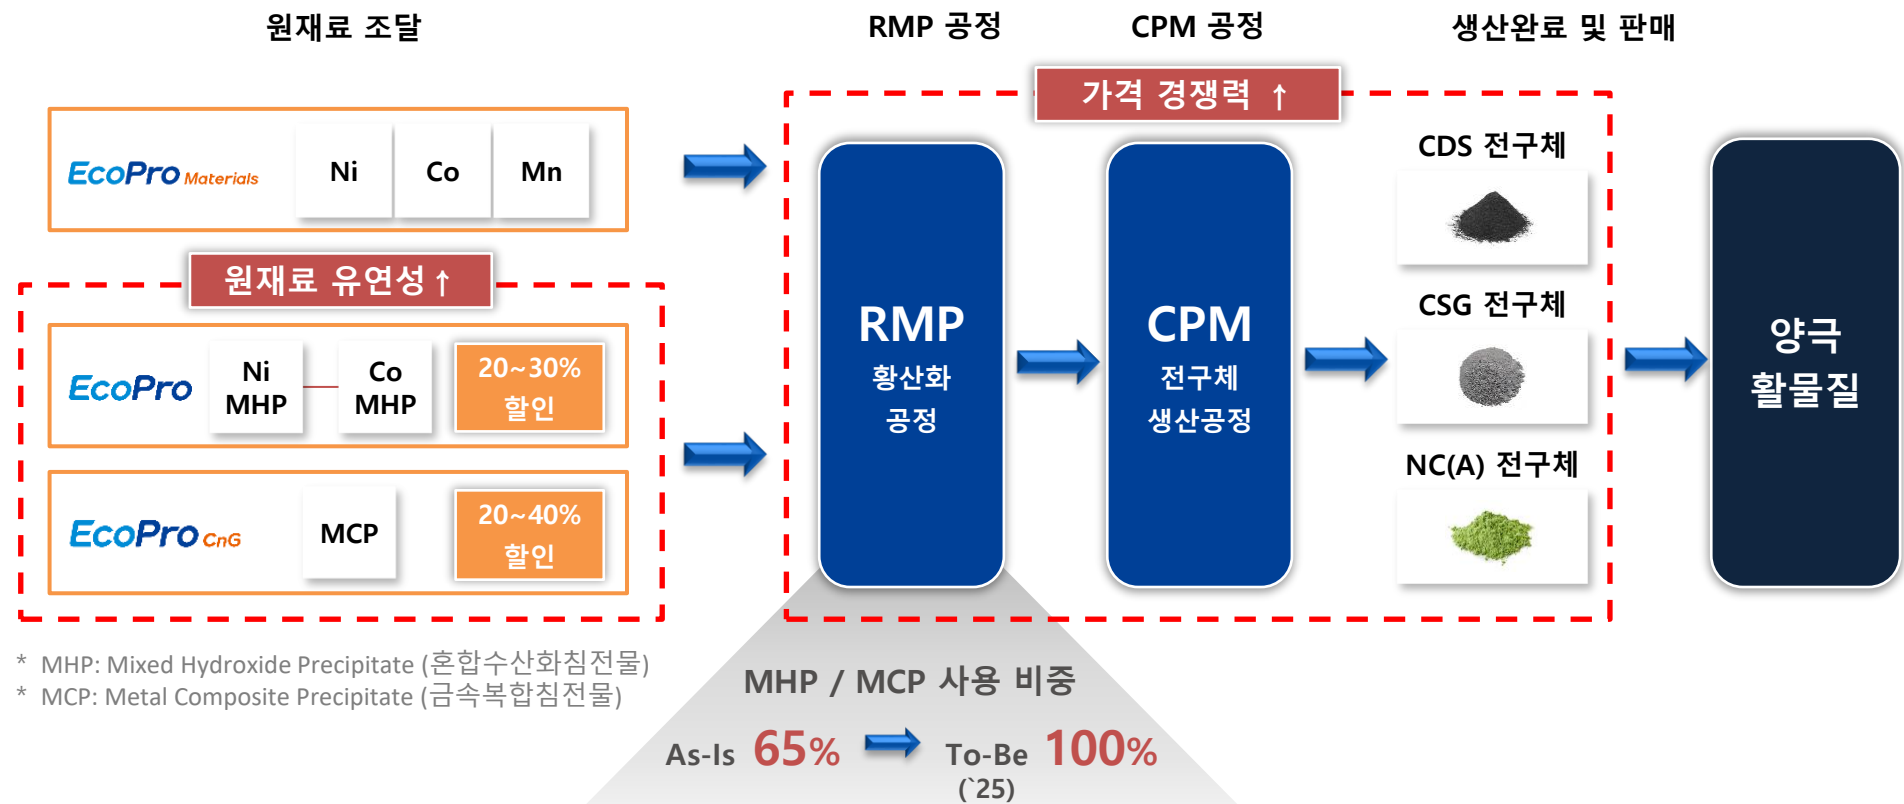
원재료 조달

RMP 공정

CPM 공정

생산완료 및 판매

가격 경쟁력 ↑

EcoPro Materials

Ni

Co

Mn

원재료 유연성 ↑

EcoPro

Ni MHP

Co MHP

20~30% 할인

EcoPro CnG

MCP

20~40% 할인

RMP 황산화 공정

CPM 전구체 생산공정

CDS 전구체

CSG 전구체

NC(A) 전구체

양극 활물질

* MHP: Mixed Hydroxide Precipitate (혼합수산화침전물)
* MCP: Metal Composite Precipitate (금속복합침전물)

MHP / MCP 사용 비중

As-Is 65%

To-Be 100%
(`25)